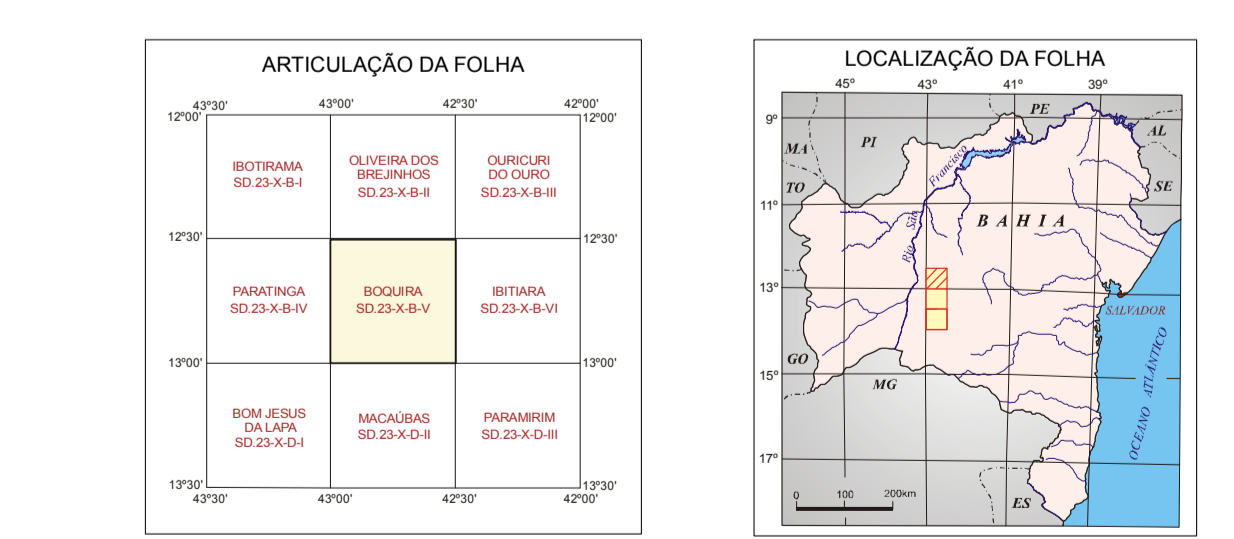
ARTICULAÇÃO DA FOLHA

43°30' 43°00' 42°30' 42°00'
12°00' 12°00'

| IBOTIRAMA SD.23-X-B-I | OLIVEIRA DOS BREJINHOS SD.23-X-B-II | OURICURI DO OURO SD.23-X-B-III |
|---|---|---|
| PARATINGA SD.23-X-B-IV | BOQUIRA SD.23-X-B-V | IBITIARA SD.23-X-B-VI |
| BOM JESUS DA LAPA SD.23-X-D-I | MACAÚBAS SD.23-X-D-II | PARAMIRIM SD.23-X-D-III |

12°30' 12°30'
13°00' 13°00'
13°30' 13°30'
43°30' 43°00' 42°30' 42°00'

LOCALIZAÇÃO DA FOLHA

45° 43° 41° 39°
9° 11° 13° 15° 17°

PE
AL
PI
MA
TO
SE
Rio São Francisco
BAHIA
SALVADOR
OCEANO ATLÂNTICO
GO
MG
ES

0 100 200km